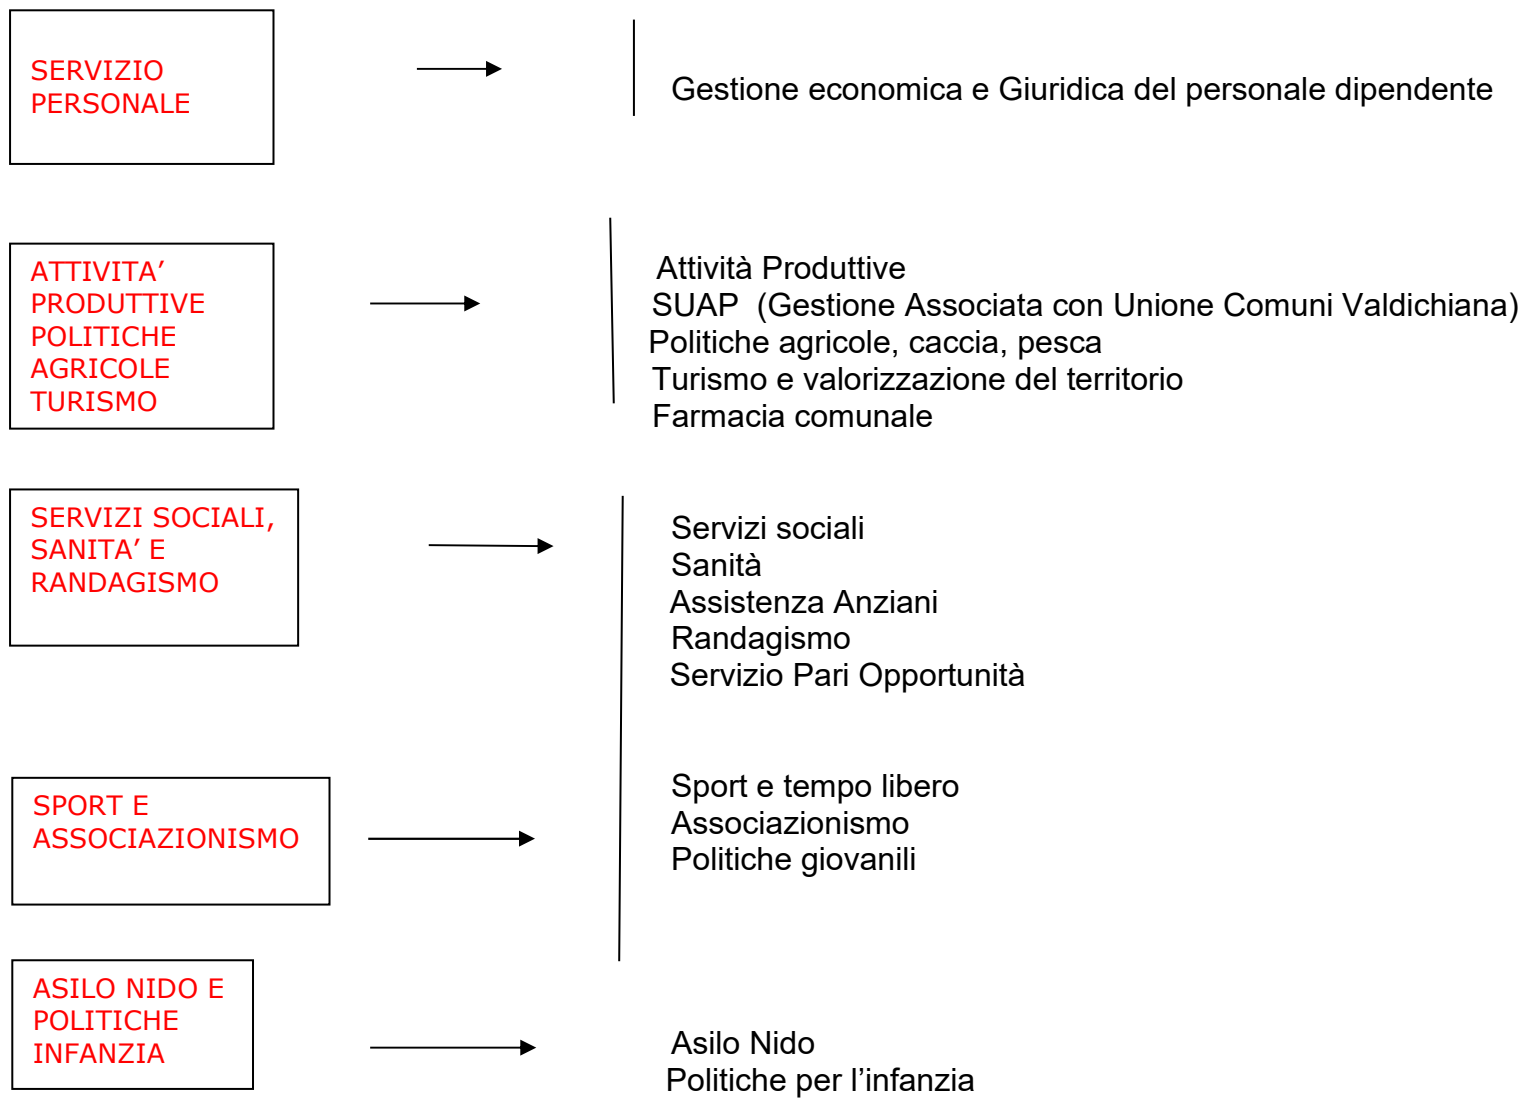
SERVIZIO PERSONALE

Gestione economica e Giuridica del personale dipendente

ATTIVITA' PRODUTTIVE POLITICHE AGRICOLE TURISMO

Attività Produttive
SUAP (Gestione Associata con Unione Comuni Valdichiana)
Politiche agricole, caccia, pesca
Turismo e valorizzazione del territorio
Farmacia comunale

SERVIZI SOCIALI, SANITA' E RANDAGISMO

Servizi sociali
Sanità
Assistenza Anziani
Randagismo
Servizio Pari Opportunità

SPORT E ASSOCIAZIONISMO

Sport e tempo libero
Associazionismo
Politiche giovanili

ASILO NIDO E POLITICHE INFANZIA

Asilo Nido
Politiche per l'infanzia